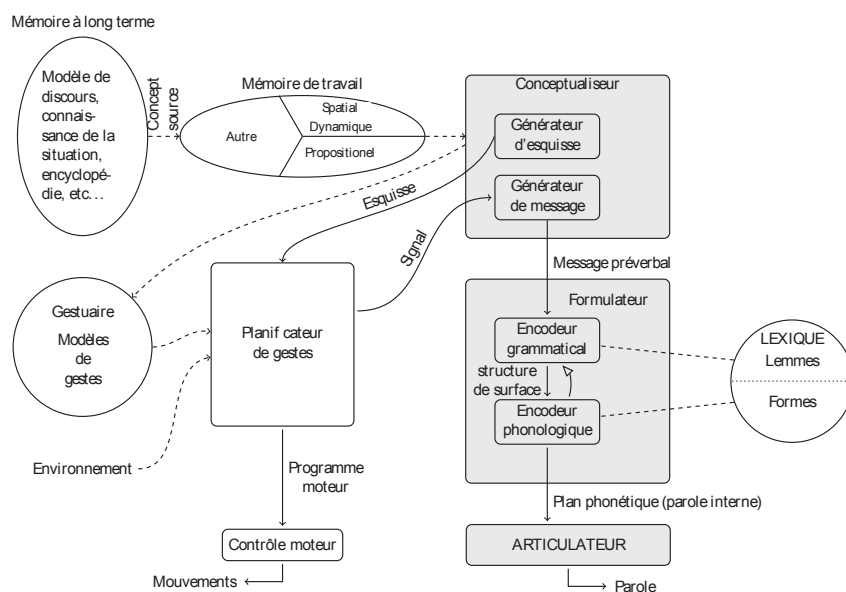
Mémoire à long terme

Modèle de discours, connaissance de la situation, encyclopédie, etc…

Concept source

Mémoire de travail

Autre

Spatial Dynamique

Propositionel

Conceptualiseur

Générateur d'esquisse

Générateur de message

Esquisse

Signal

Message préverbal

Gestuaire

Modèles de gestes

Planif cateur de gestes

Formulateur

Encodeur grammatical

structure de surface

Encodeur phonologique

LEXIQUE

Lemmes

Formes

Environnement

Programme moteur

Plan phonétique (parole interne)

Contrôle moteur

ARTICULATEUR

Mouvements

Parole